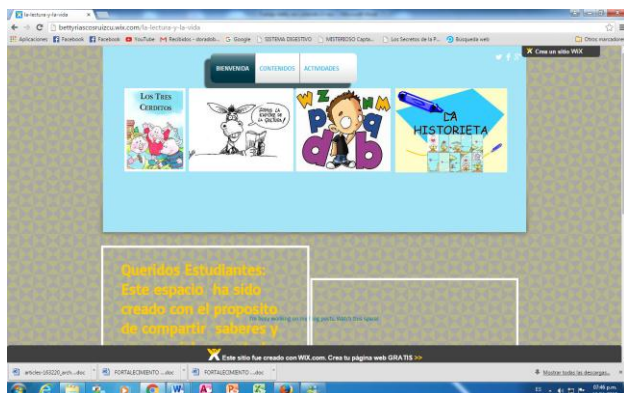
la-lectura-y-la-vida
bettyriascoruizcu.wix.com/la-lectura-y-la-vida
Aplicaciones Facebook Facebook YouTube Recibidos - dorado... Google SISTEMA DIGESTIVO NESTREDSO Capta... Los Secretos de la P... Busqueda web Otros marcadores
Crea un sitio WiX
BIENVENIDA CONTENIDOS ACTIVIDADES
LOS TRES CERDITOS
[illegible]
LA HISTORIETA
Queridos Estudiantes: Este espacio ha sido creado con el proposito de compartir saberes y
We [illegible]
Este sitio fue creado con WIX.com. Crea tu página web GRATIS >>
articles-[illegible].doc FORTALECIMIENTO ....doc FORTALECIMIENTO ....doc
Mostrar todas las descargas...
07:46 p.m.